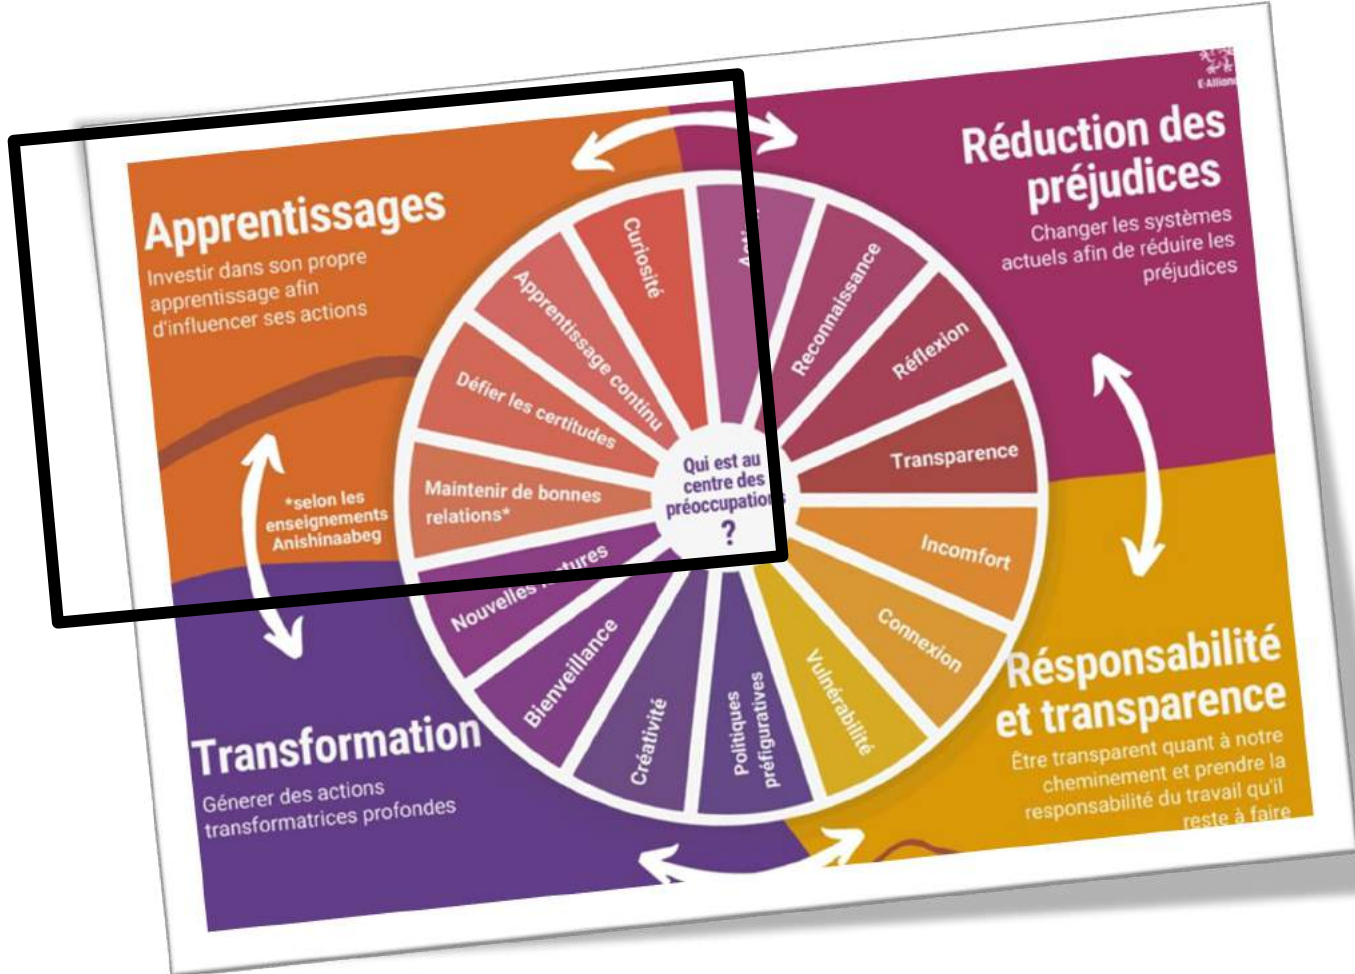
Apprentissages
Investir dans son propre apprentissage afin d'influencer ses actions

Réduction des préjudices
Changer les systèmes actuels afin de réduire les préjudices

Curiosité
Apprentissage continu
Défier les certitudes
Maintenir de bonnes relations*
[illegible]
Reconnaissance
Réflexion
Transparence
Incomfort
Connexion
Vulnérabilité
Politiques préfiguratives
Créativité
Bienveillance
Nouvelles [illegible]tures

Qui est au centre des préoccupatio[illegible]
?

*selon les enseignements Anishinaabeg

Résponsabilité et transparence
Être transparent quant à notre cheminement et prendre la responsabilité du travail qu'il reste à faire

Transformation
Génerer des actions transformatrices profondes